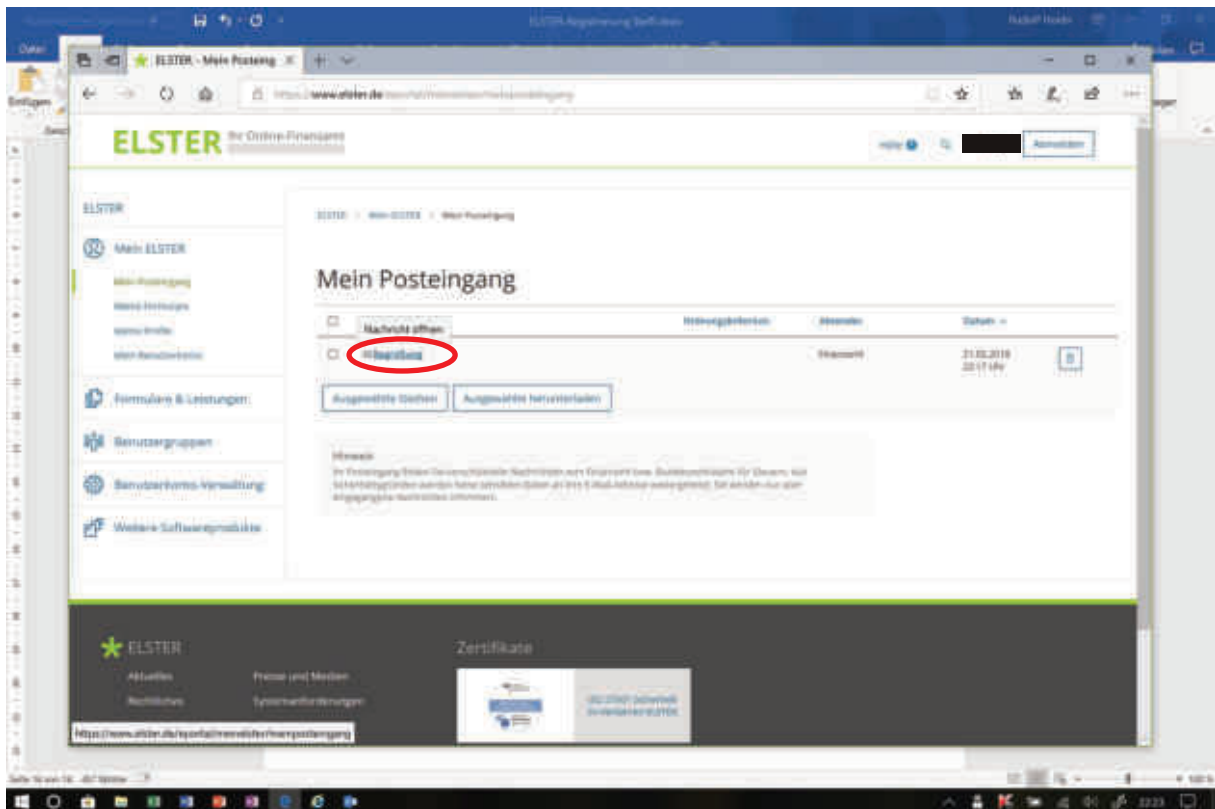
ELSTER-Registrierung Steffi.docx

Datei

Einfügen

ELSTER - Mein Posteing

https://www.elster.de/eportal/meinelster/meinposteingang

ELSTER Ihr Online-Finanzamt

Hilfe

Abmelden

ELSTER

Mein ELSTER

Mein Posteingang

Meine Formulare

Meine Profile

Mein Benutzerkonto

Formulare & Leistungen

Benutzergruppen

Benutzerkonto-Verwaltung

Weitere Softwareprodukte

ELSTER > Mein ELSTER > Mein Posteingang

Mein Posteingang

| | Nachricht öffnen | Hinweisbetreffend | Absender | Datum |
|---|---|---|---|---|
| | Begrüßung | | Finanzamt | 21.02.2018 22:17 Uhr |

Ausgewählte löschen

Ausgewählte herunterladen

Hinweis
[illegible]

ELSTER

Aktuelles

Rechtliches

Presse und Medien

Systemanforderungen

Zertifikate

https://www.elster.de/eportal/meinelster/meinposteingang